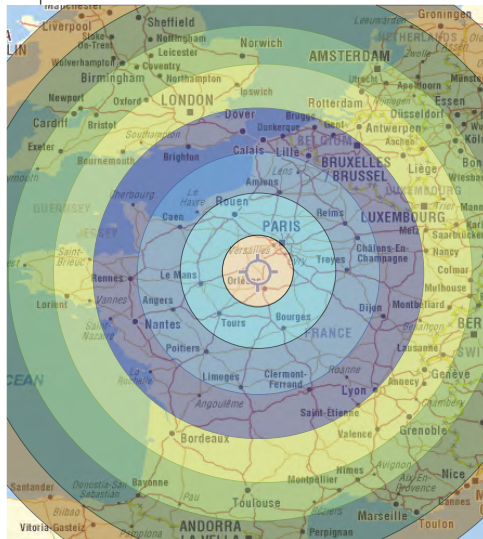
Manchester
Liverpool
Sheffield
Stoke-On-Trent
Nottingham
Leicester
Wolverhampton
Coventry
Birmingham
Northampton
Norwich
AMSTERDAM
Leeuwarden
Groningen
NETHERLANDS
Zwolle
Utrecht
Apeldoorn
Enschede
Essen
Dusseldorf
Köln
Newport
Oxford
LONDON
Ipswich
Rotterdam
Cardiff
Bristol
Southampton
Exeter
Bournemouth
Brighton
Dover
Brugge
Gent
Antwerpen
Dunkerque
BELGIQUE
Aachen
Calais
Lille
BRUXELLES / BRUSSEL
Liège
Lens
Amiens
LUXEMBOURG
Wiesbaden
Cherbourg
Le Havre
Rouen
GUERNSEY
JERSEY
Caen
PARIS
Reims
LUXEMBOURG
Trier
Metz
Saarbrücken
Saint-Brieuc
Versailles
Châlons-En-Champagne
Nancy
Rennes
Le Mans
Troyes
Colmar
Orléans
Mulhouse
Lorient
Vannes
Angers
Dijon
Montbeliard
BER
Nantes
Tours
Bourges
FRANCE
Besançon
Saint-Nazaire
Poitiers
SWI
OCEAN
La Rochelle
Limoges
Clermont-Ferrand
Roanne
Lyon
Annecy
Genève
Angoulême
Saint-Etienne
Bordeaux
Valence
Grenoble
Avignon
Nimes
Nice
Bayonne
Montpellier
Aix-En-Provence
Cannes
Santander
Donostia-San Sebastián
Pau
Toulouse
Marseille
Toulon
Bilbao
Vitoria-Gasteiz
Pamplona
ANDORRA
Perpignan